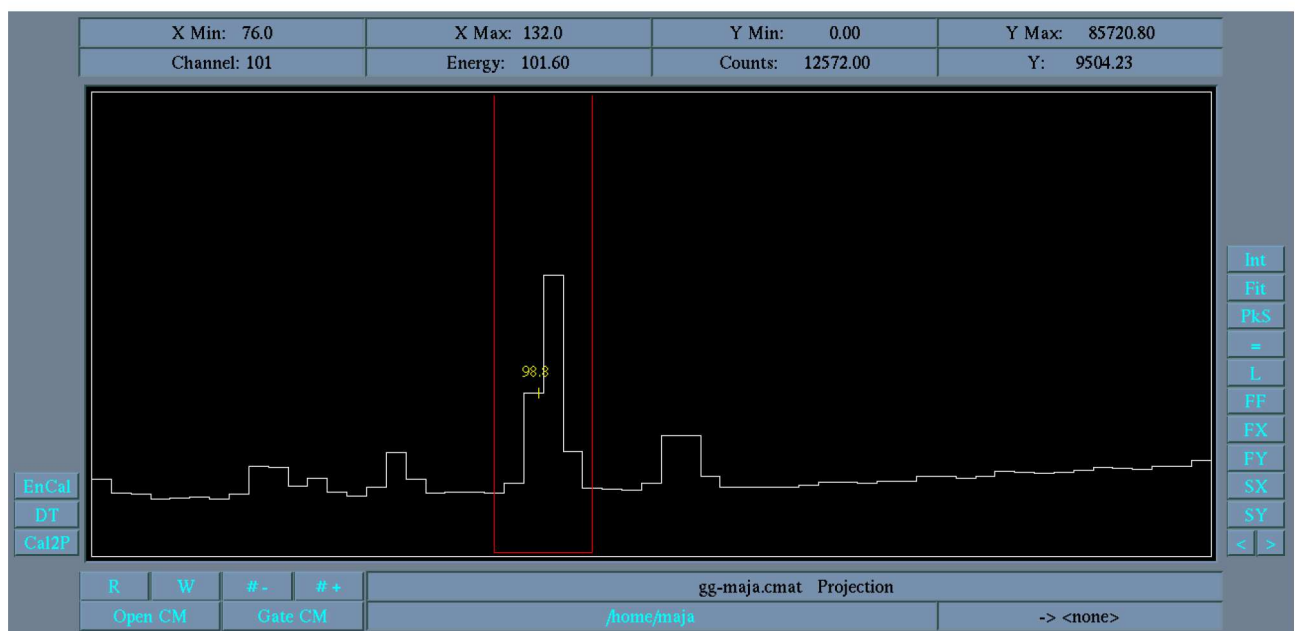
| X Min: 76.0 | X Max: 132.0 | Y Min: 0.00 | Y Max: 85720.80 |
|---|---|---|---|
| Channel: 101 | Energy: 101.60 | Counts: 12572.00 | Y: 9504.23 |

98.8

Int
Fit
PkS
=
L
FF
FX
FY
SX
SY
< >

EnCal
DT
Cal2P

R W #- #+
gg-maja.cmat Projection
Open CM Gate CM
/home/maja
-> <none>